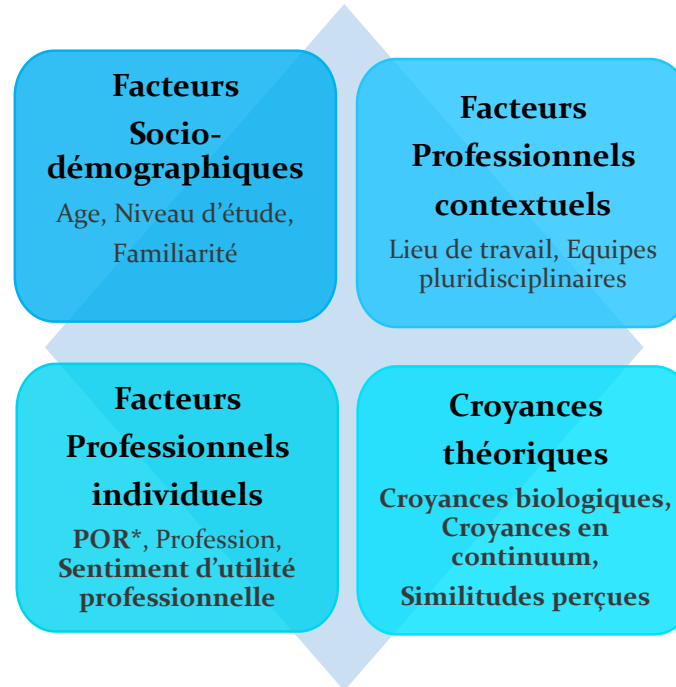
Facteurs Socio-démographiques

Age, Niveau d'étude, Familiarité

Facteurs Professionnels contextuels

Lieu de travail, Equipes pluridisciplinaires

Facteurs Professionnels individuels

POR*, Profession, Sentiment d'utilité professionnelle

Croyances théoriques

Croyances biologiques, Croyances en continuum, Similitudes perçues